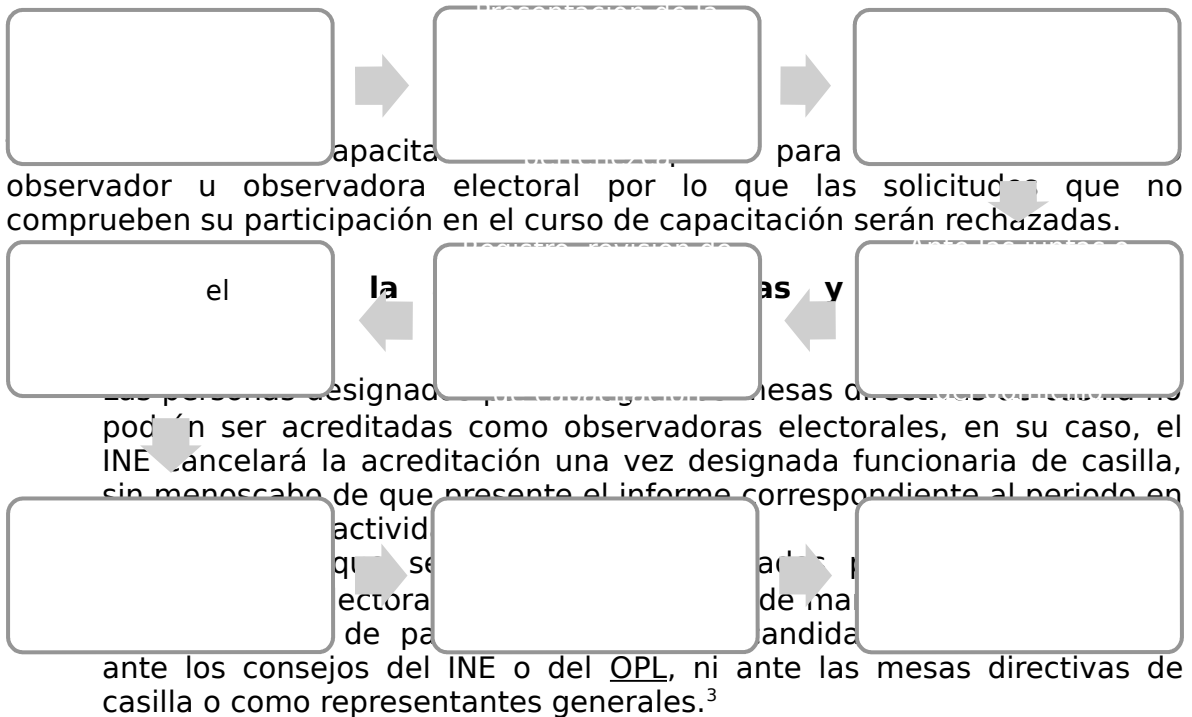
apacita para

observador u observadora electoral por lo que las solicitudes que no comprueben su participación en el curso de capacitación serán rechazadas.

el la as y

Las personas designad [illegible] mesas direc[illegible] no podrán ser acreditadas como observadoras electorales, en su caso, el INE cancelará la acreditación una vez designada funcionaria de casilla, sin menoscabo de que presente el informe correspondiente al periodo en actividi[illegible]

qu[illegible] se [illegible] ad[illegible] p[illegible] ectora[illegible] de ma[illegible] de pa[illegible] andida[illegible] ante los consejos del INE o del OPL, ni ante las mesas directivas de casilla o como representantes generales.$^3$